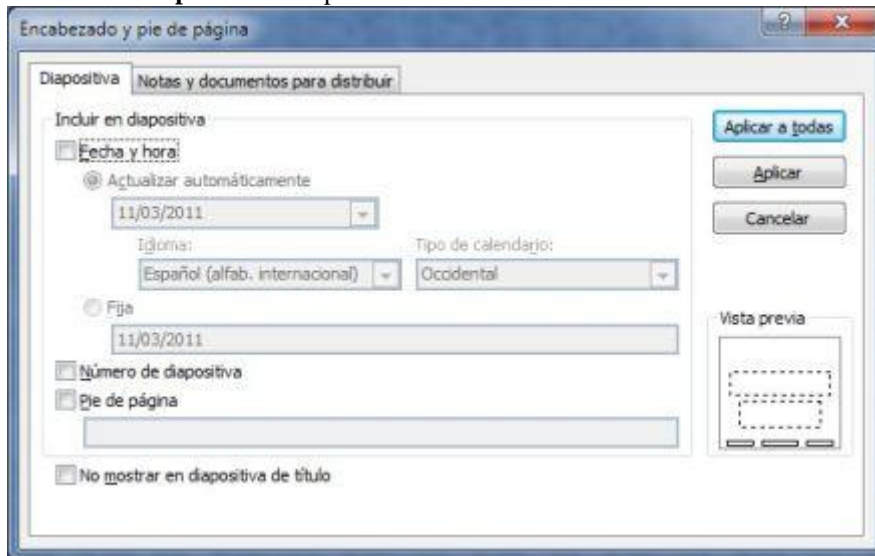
Encabezado y pie de página

Diapositiva | Notas y documentos para distribuir

Incluir en diapositiva

Fecha y hora

Actualizar automáticamente

11/03/2011

Idioma:

Español (alfab. internacional)

Tipo de calendario:

Occidental

Fija

11/03/2011

Número de diapositiva

Pie de página

No mostrar en diapositiva de título

Aplicar a todas

Aplicar

Cancelar

Vista previa